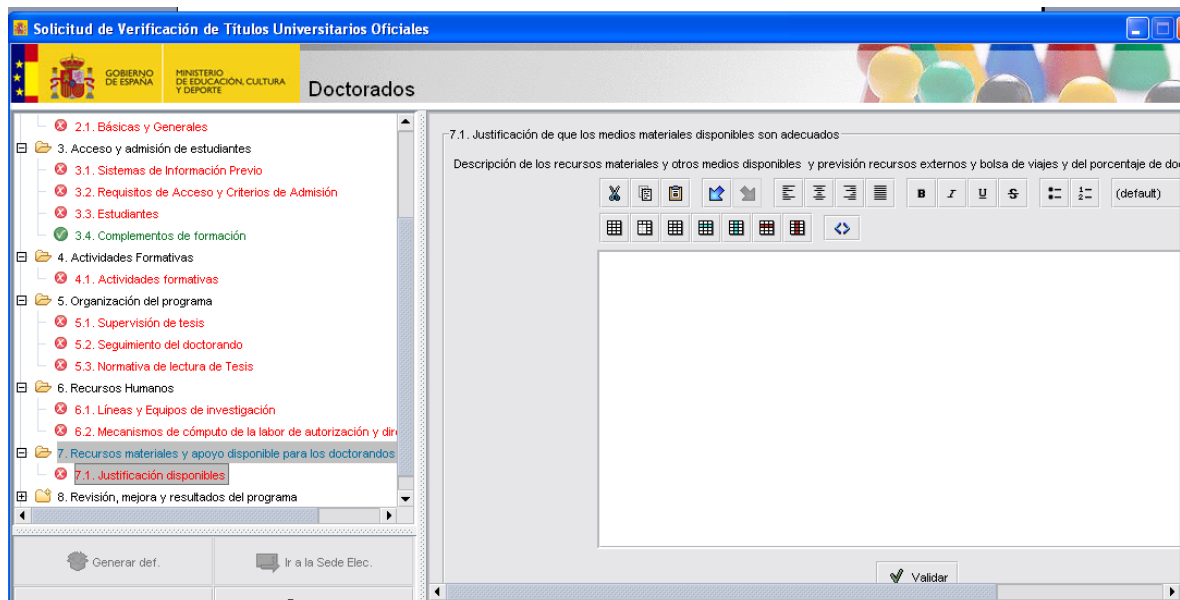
Solicitud de Verificación de Títulos Universitarios Oficiales

GOBIERNO DE ESPAÑA

MINISTERIO DE EDUCACIÓN, CULTURA Y DEPORTE

Doctorados

2.1. Básicas y Generales
3. Acceso y admisión de estudiantes
3.1. Sistemas de Información Previo
3.2. Requisitos de Acceso y Criterios de Admisión
3.3. Estudiantes
3.4. Complementos de formación
4. Actividades Formativas
4.1. Actividades formativas
5. Organización del programa
5.1. Supervisión de tesis
5.2. Seguimiento del doctorando
5.3. Normativa de lectura de Tesis
6. Recursos Humanos
6.1. Líneas y Equipos de investigación
6.2. Mecanismos de cómputo de la labor de autorización y dir
7. Recursos materiales y apoyo disponible para los doctorandos
7.1. Justificación disponibles
8. Revisión, mejora y resultados del programa

Generar def.
Ir a la Sede Elec.

7.1. Justificación de que los medios materiales disponibles son adecuados

Descripción de los recursos materiales y otros medios disponibles y previsión recursos externos y bolsa de viajes y del porcentaje de do

B I U S
(default)

Validar